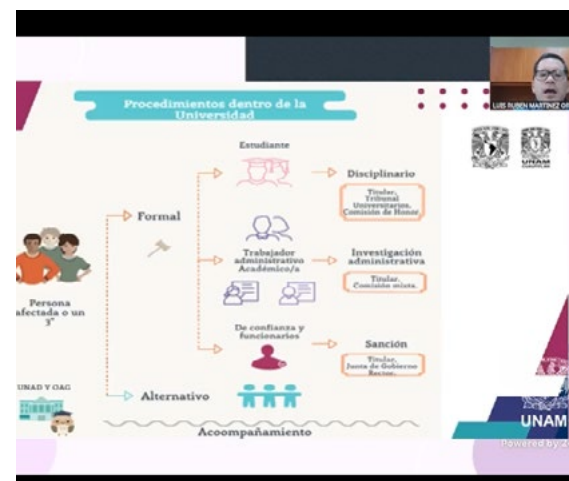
Procedimientos dentro de la Universidad

LUIS RUBEN MARTINEZ GI

Estudiante

Disciplinario

Titular, Tribunal Universitario, Comisión de Honor

Formal

Trabajador administrativo Académico/a

Investigación administrativa

Titular, Comisión mixta

Persona afectada o un 3°

De confianza y funcionarios

Sanción

Titular, Junta de Gobierno Rector

UNAD Y OAG

Alternativo

Acompañamiento

UNAM

Powered by Z